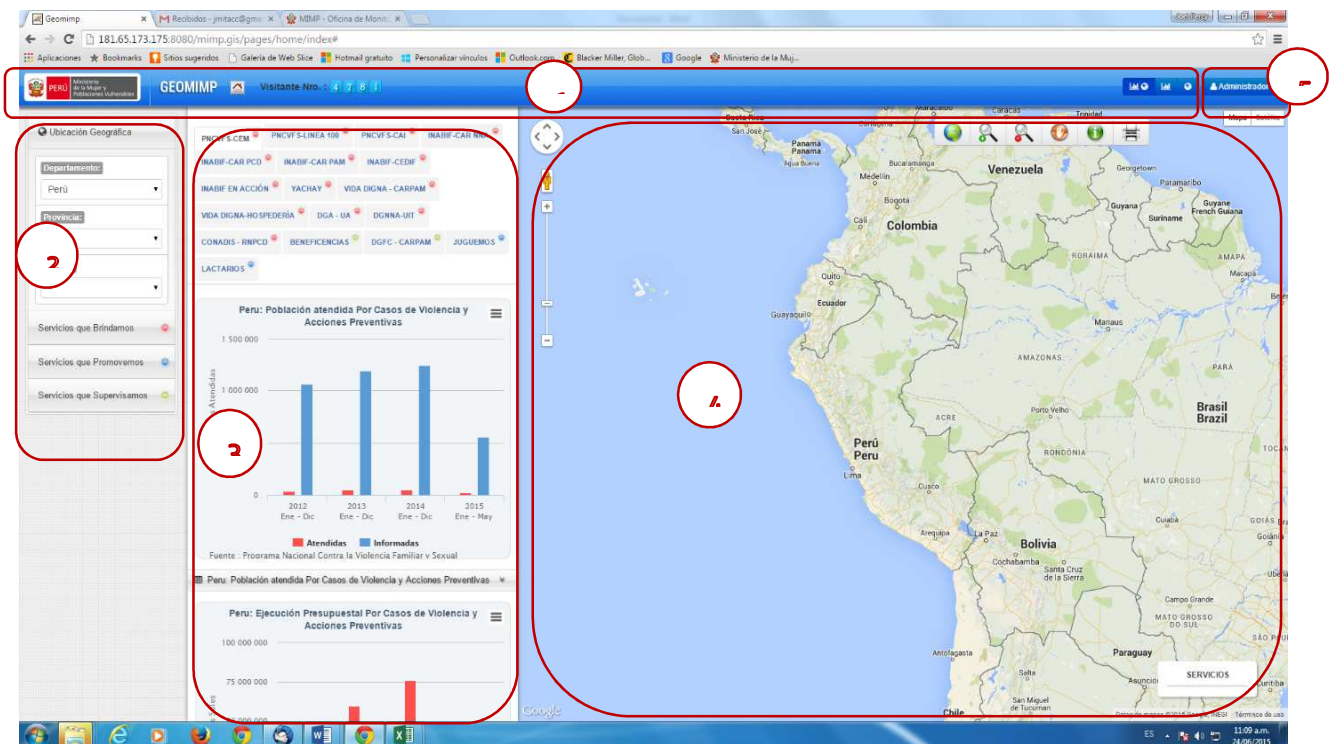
Geomimp ×
Recibidos - jmitacc@gma ×
MIMP - Oficina de Monit ×

181.65.173.175:8080/mimp.gis/pages/home/index#

Aplicaciones ★ Bookmarks Sitios sugeridos Galería de Web Slice Hotmail gratuito Personalizar vínculos Outlook.com Blacker Miller, Glob... Google Ministerio de la Muj...

PERÚ Ministerio de la Mujer y Poblaciones Vulnerables
GEOMIMP
Visitante Nro.: 4 7 8 1
1
Administrador
5

Ubicación Geográfica
Departamento:
Perú
Provincia:
2
Servicios que Brindamos
Servicios que Promovemos
Servicios que Supervisamos

PNCVFS-CEM PNCVFS-LINEA 100 PNCVFS-CAI INABIF-CAR NNA
INABIF-CAR PCD INABIF-CAR PAM INABIF-CEDIF
INABIF EN ACCIÓN YACHAY VIDA DIGNA - CARPAM
VIDA DIGNA-HOSPEDERÍA DGA - UA DGNNA-UIT
CONADIS - RNPCD BENEFICENCIAS DGFC - CARPAM JUGUEMOS
LACTARIOS

Peru: Población atendida Por Casos de Violencia y Acciones Preventivas
1 500 000
1 000 000
0
Atendidas
3
2012 Ene - Dic
2013 Ene - Dic
2014 Ene - Dic
2015 Ene - May
Atendidas Informadas
Fuente : Programa Nacional Contra la Violencia Familiar y Sexual

Peru: Población atendida Por Casos de Violencia y Acciones Preventivas

Peru: Ejecución Presupuestal Por Casos de Violencia y Acciones Preventivas
100 000 000
75 000 000
50 000 000

Mapa
Costa Rica San José Panamá Panama Cartagena Barranquilla Maracaibo Caracas Trinidad Valencia Agua Buena Bucaramanga Medellín Venezuela Georgetown Paramaribo Bogota Bogotá Guyana Suriname Guyane French Guiana Cali Colombia RORAIMA AMAPÁ Macapá Quito Ecuador Guayaquil Manaus AMAZONAS PARÁ
4
ACRE Porto Velho Brasil Brasil Perú Peru Lima RONDÔNIA Cusco MATO GROSSO Arequipa La Paz Bolivia Cuiabá Cochabamba Santa Cruz de la Sierra Campo Grande MATO GROSSO DO SUL Antofagasta Paraguay Salta Asunción San Miguel de Tucumán Chile
SERVICIOS
Google
Datos de mapas ©2015 Google, INEGI Términos de uso

ES 11:09 a.m. 24/06/2015